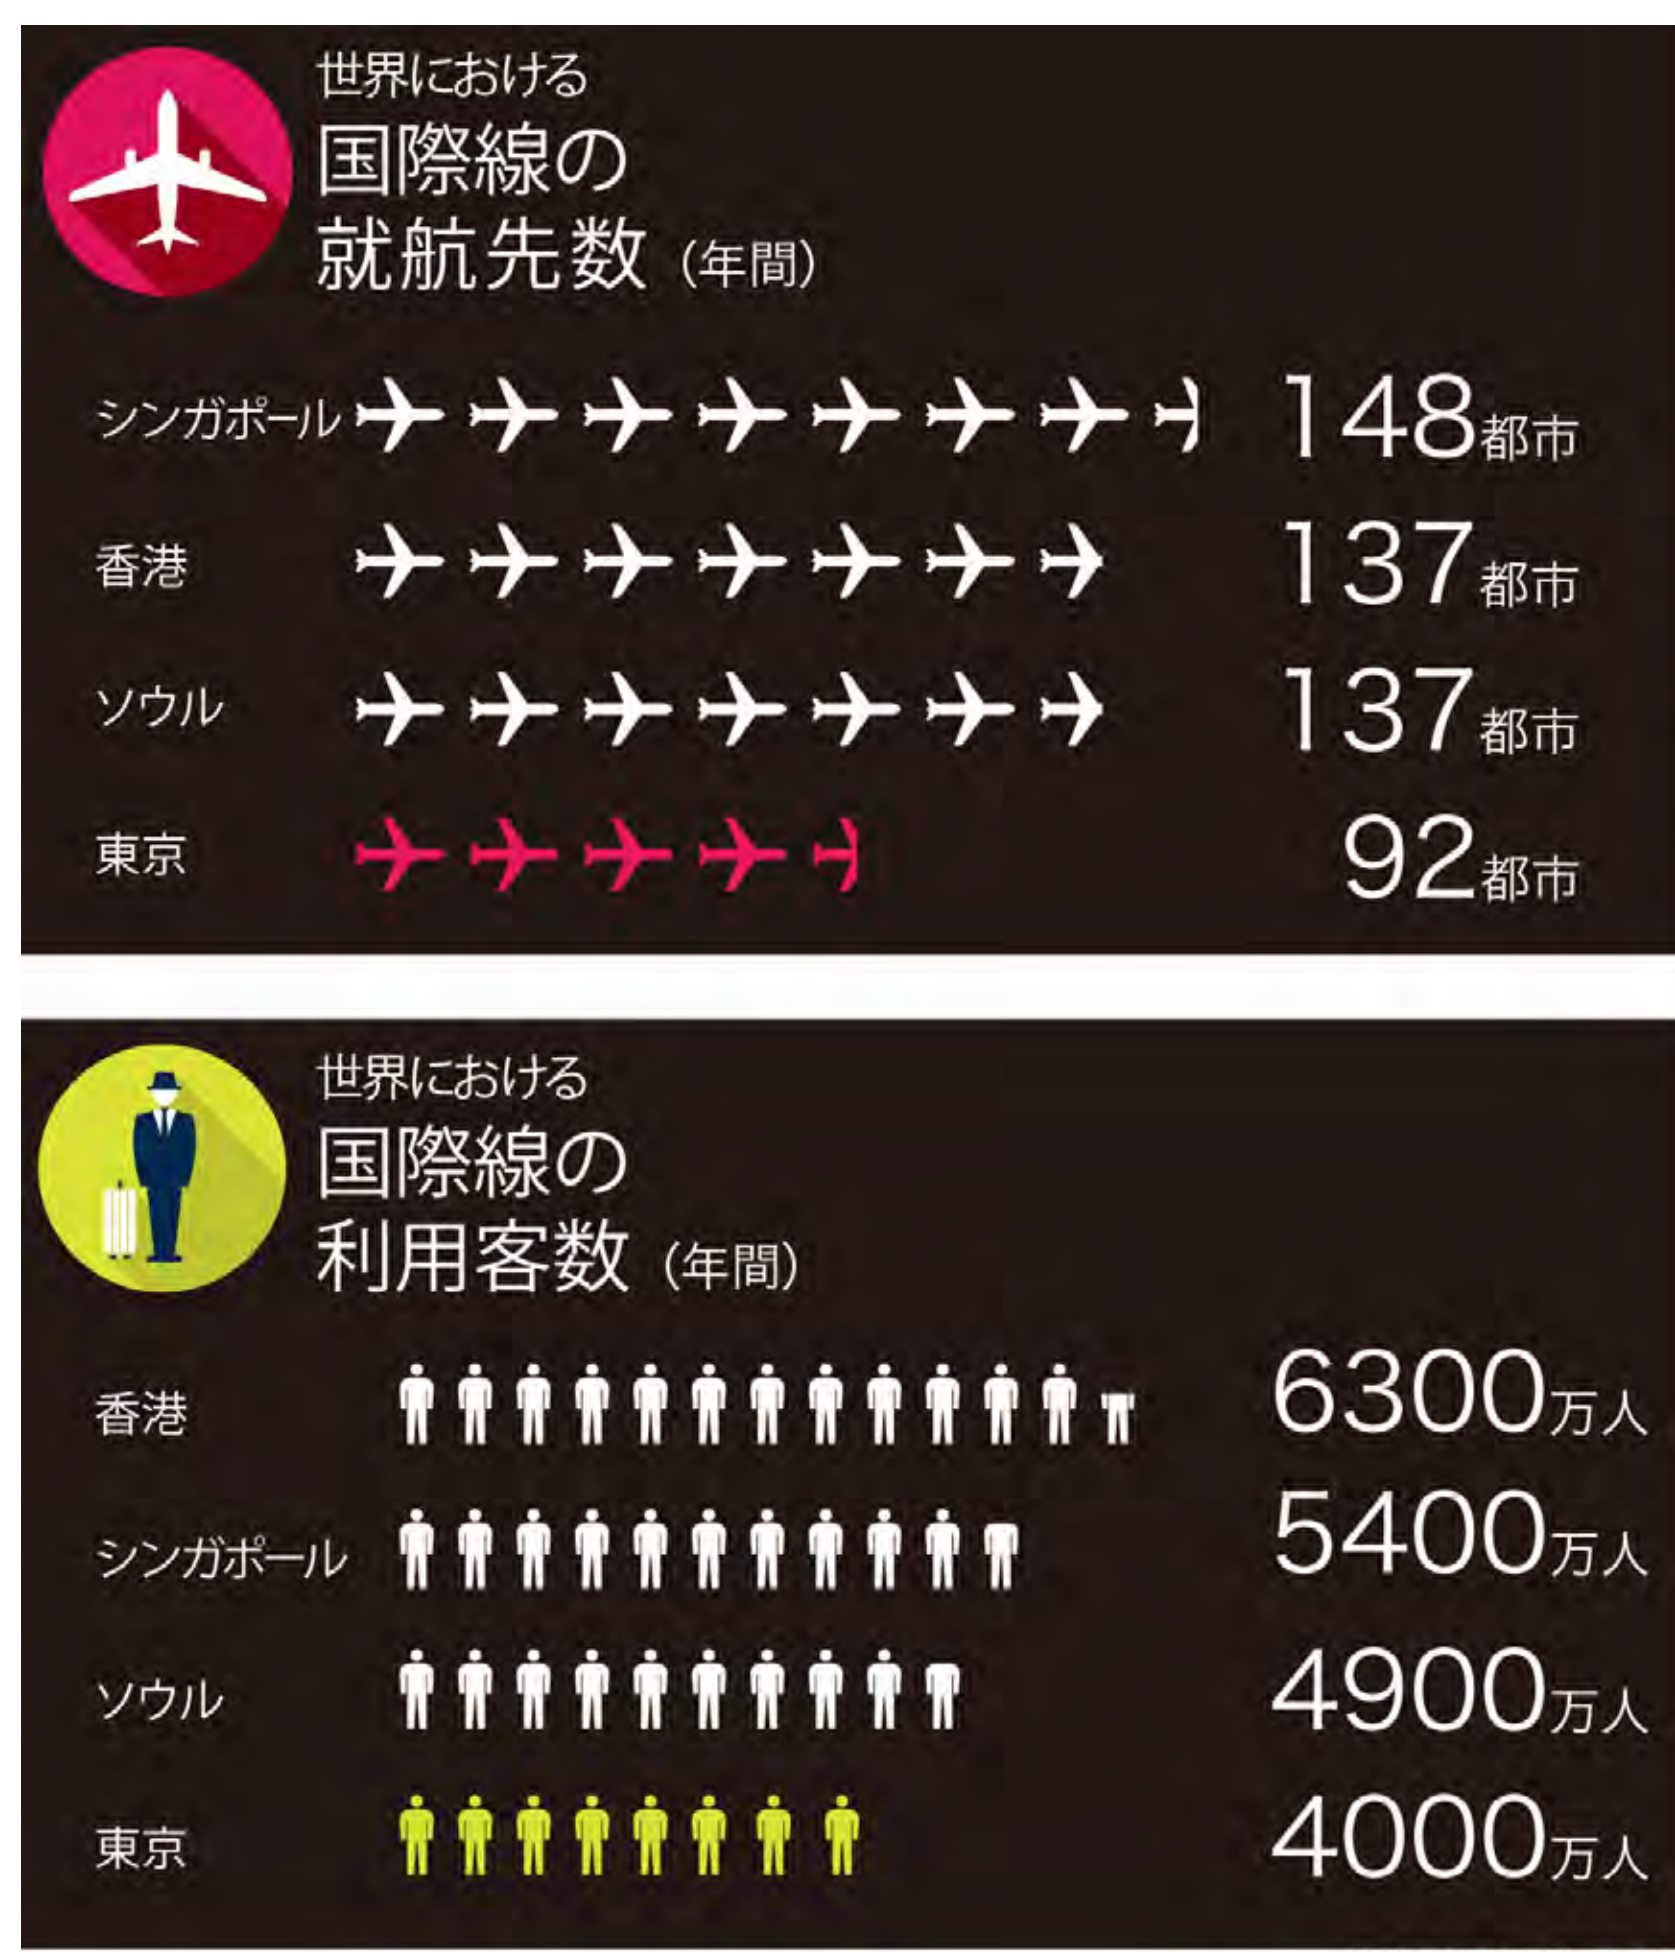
世界における
国際線の
就航先数（年間）

シンガポール 148都市
香港 137都市
ソウル 137都市
東京 92都市

世界における
国際線の
利用客数（年間）

香港 6300万人
シンガポール 5400万人
ソウル 4900万人
東京 4000万人